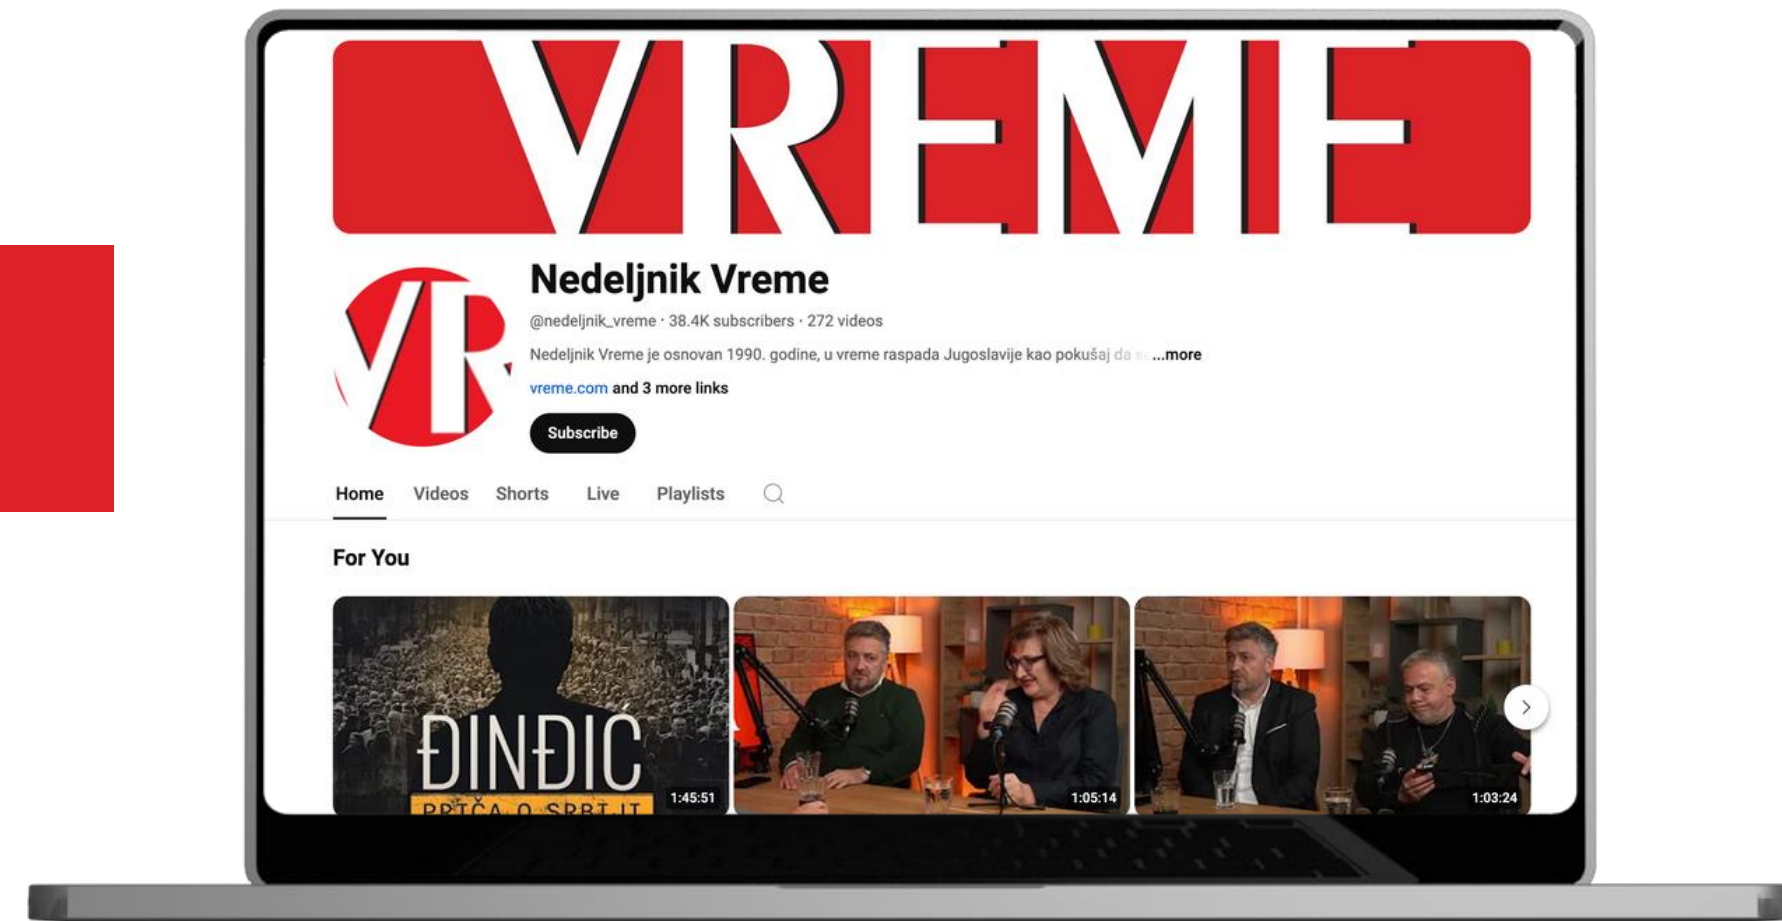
VREME

VR

Nedeljnik Vreme

@nedeljnik_vreme · 38.4K subscribers · 272 videos

Nedeljnik Vreme je osnovan 1990. godine, u vreme raspada Jugoslavije kao pokušaj da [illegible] ...more

vreme.com and 3 more links

Subscribe

Home Videos Shorts Live Playlists

For You

ĐINĐIĆ
PRIČA O SRBIJI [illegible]
1:45:51

1:05:14

1:03:24